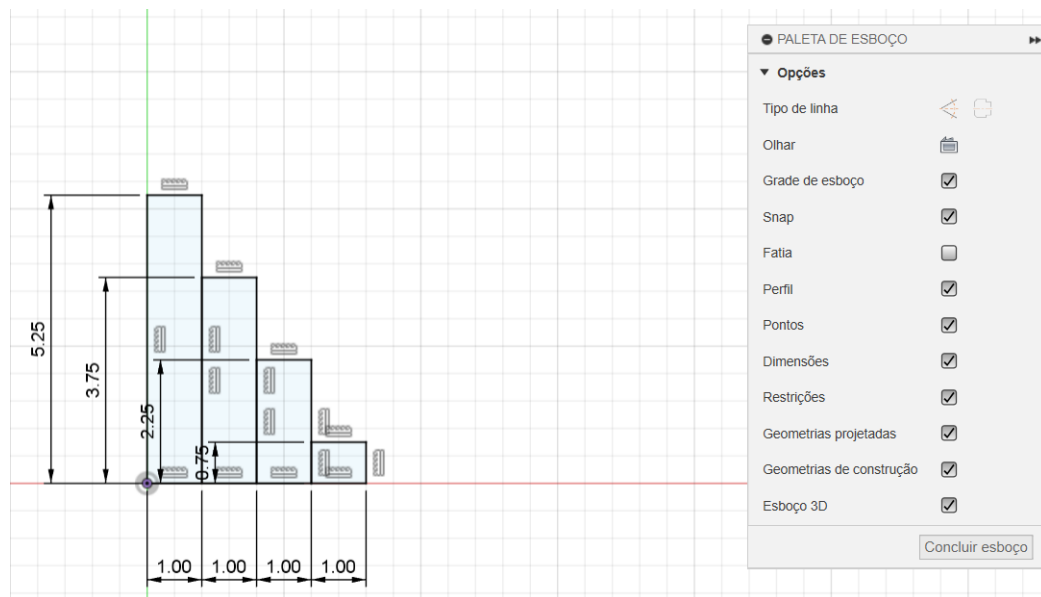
5.25
3.75
2.25
0.75
1.00 1.00 1.00 1.00

PALETA DE ESBOÇO
Opções
Tipo de linha
Olhar
Grade de esboço
Snap
Fatia
Perfil
Pontos
Dimensões
Restrições
Geometrias projetadas
Geometrias de construção
Esboço 3D
Concluir esboço